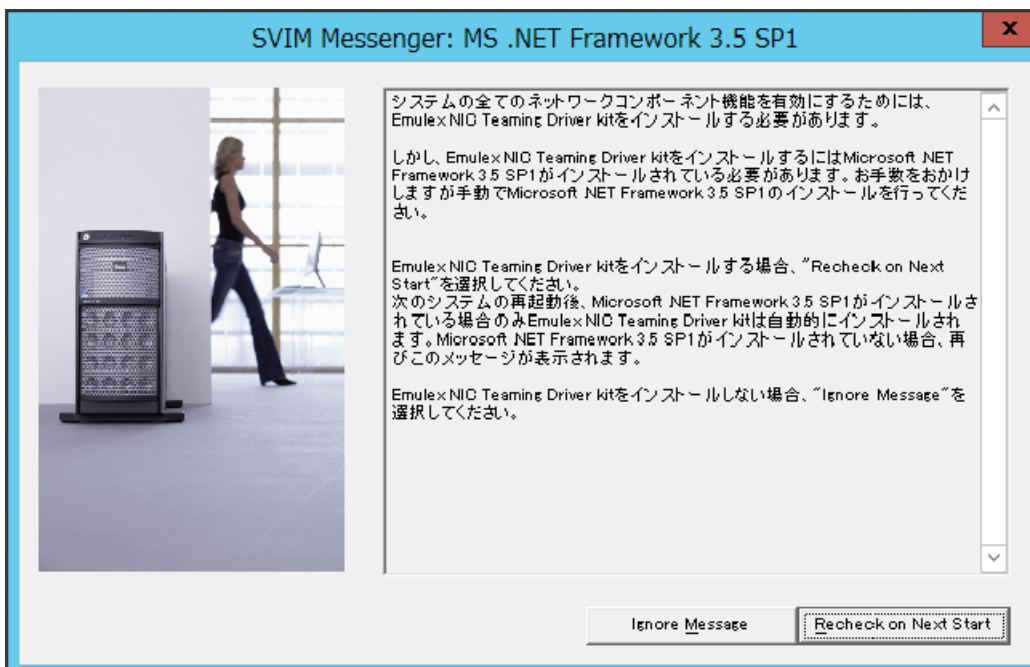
SVIM Messenger: MS .NET Framework 3.5 SP1

x

システムの全てのネットワークコンポーネント機能を有効にするためには、Emulex NIC Teaming Driver kitをインストールする必要があります。

しかし、Emulex NIC Teaming Driver kitをインストールするにはMicrosoft .NET Framework 3.5 SP1がインストールされている必要があります。お手数をおかけしますが手動でMicrosoft .NET Framework 3.5 SP1のインストールを行ってください。

Emulex NIC Teaming Driver kitをインストールする場合、"Recheck on Next Start"を選択してください。
次のシステムの再起動後、Microsoft .NET Framework 3.5 SP1がインストールされている場合のみEmulex NIC Teaming Driver kitは自動的にインストールされます。Microsoft .NET Framework 3.5 SP1がインストールされていない場合、再びこのメッセージが表示されます。

Emulex NIC Teaming Driver kitをインストールしない場合、"Ignore Message"を選択してください。

Ignore Message

Recheck on Next Start